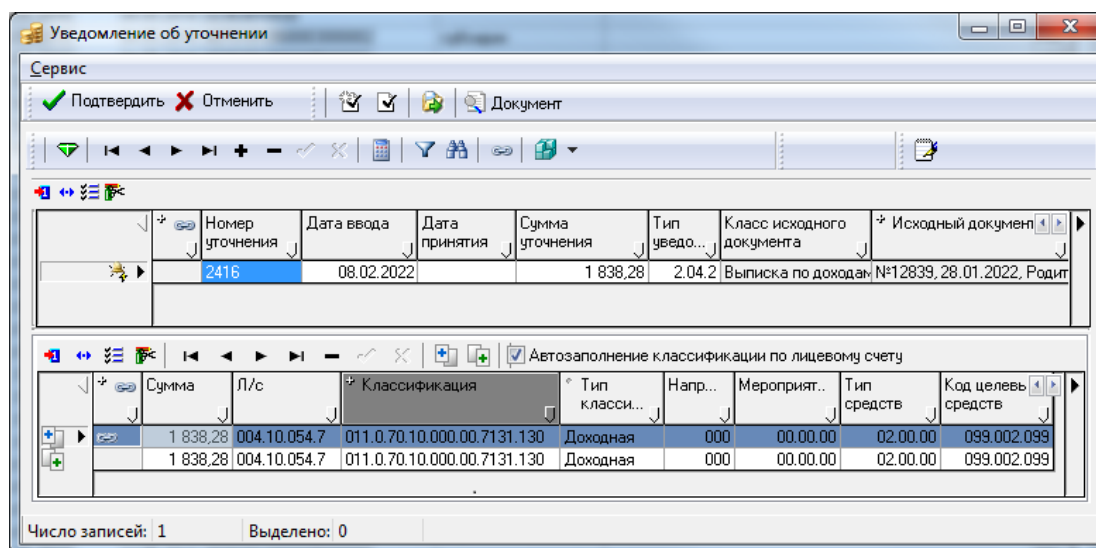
Уведомление об уточнении

Сервис

Подтвердить Отменить Документ

| Номер уточнения | Дата ввода | Дата принятия | Сумма уточнения | Тип уведо... | Класс исходного документа | Исходный документ |
|---|---|---|---|---|---|---|
| 2416 | 08.02.2022 | | 1 838,28 | 2.04.2 | Выписка по доходам | №12839, 28.01.2022, Родит |

Автозаполнение классификации по лицевому счету

| Сумма | Л/с | Классификация | Тип класси... | Напр... | Мероприят.. | Тип средств | Код целевых средств |
|---|---|---|---|---|---|---|---|
| 1 838,28 | 004.10.054.7 | 011.0.70.10.000.00.7131.130 | Доходная | 000 | 00.00.00 | 02.00.00 | 099.002.099 |
| 1 838,28 | 004.10.054.7 | 011.0.70.10.000.00.7131.130 | Доходная | 000 | 00.00.00 | 02.00.00 | 099.002.099 |

Число записей: 1 Выделено: 0